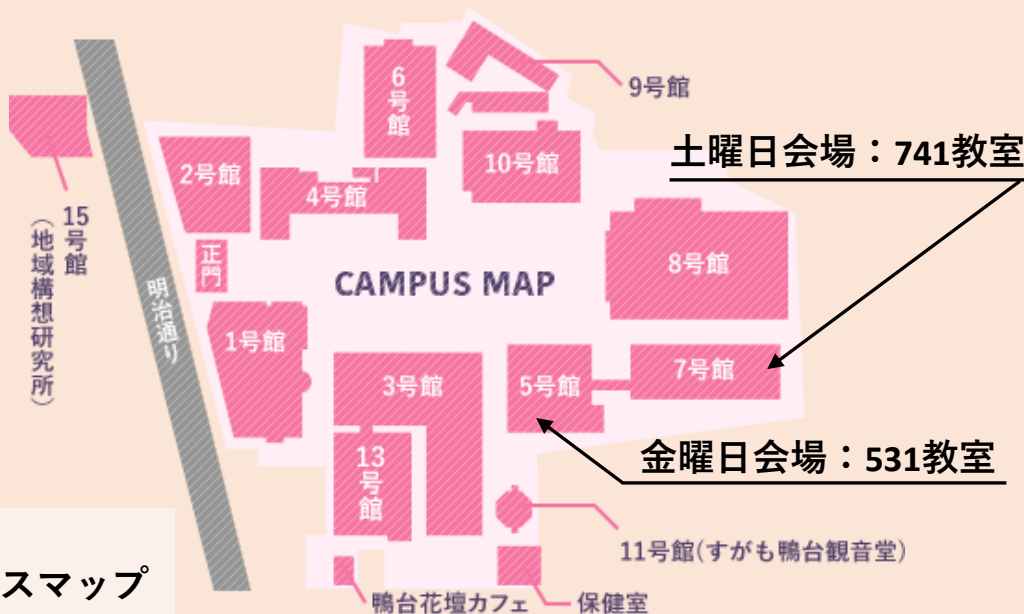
15号館
(地域構想研究所)

明治通り

2号館
正門
4号館
6号館
9号館
10号館
土曜日会場：741教室
8号館
CAMPUS MAP
1号館
3号館
5号館
7号館
13号館
金曜日会場：531教室
11号館(すがも鴨台観音堂)
鴨台花壇カフェ
保健室
スマップ